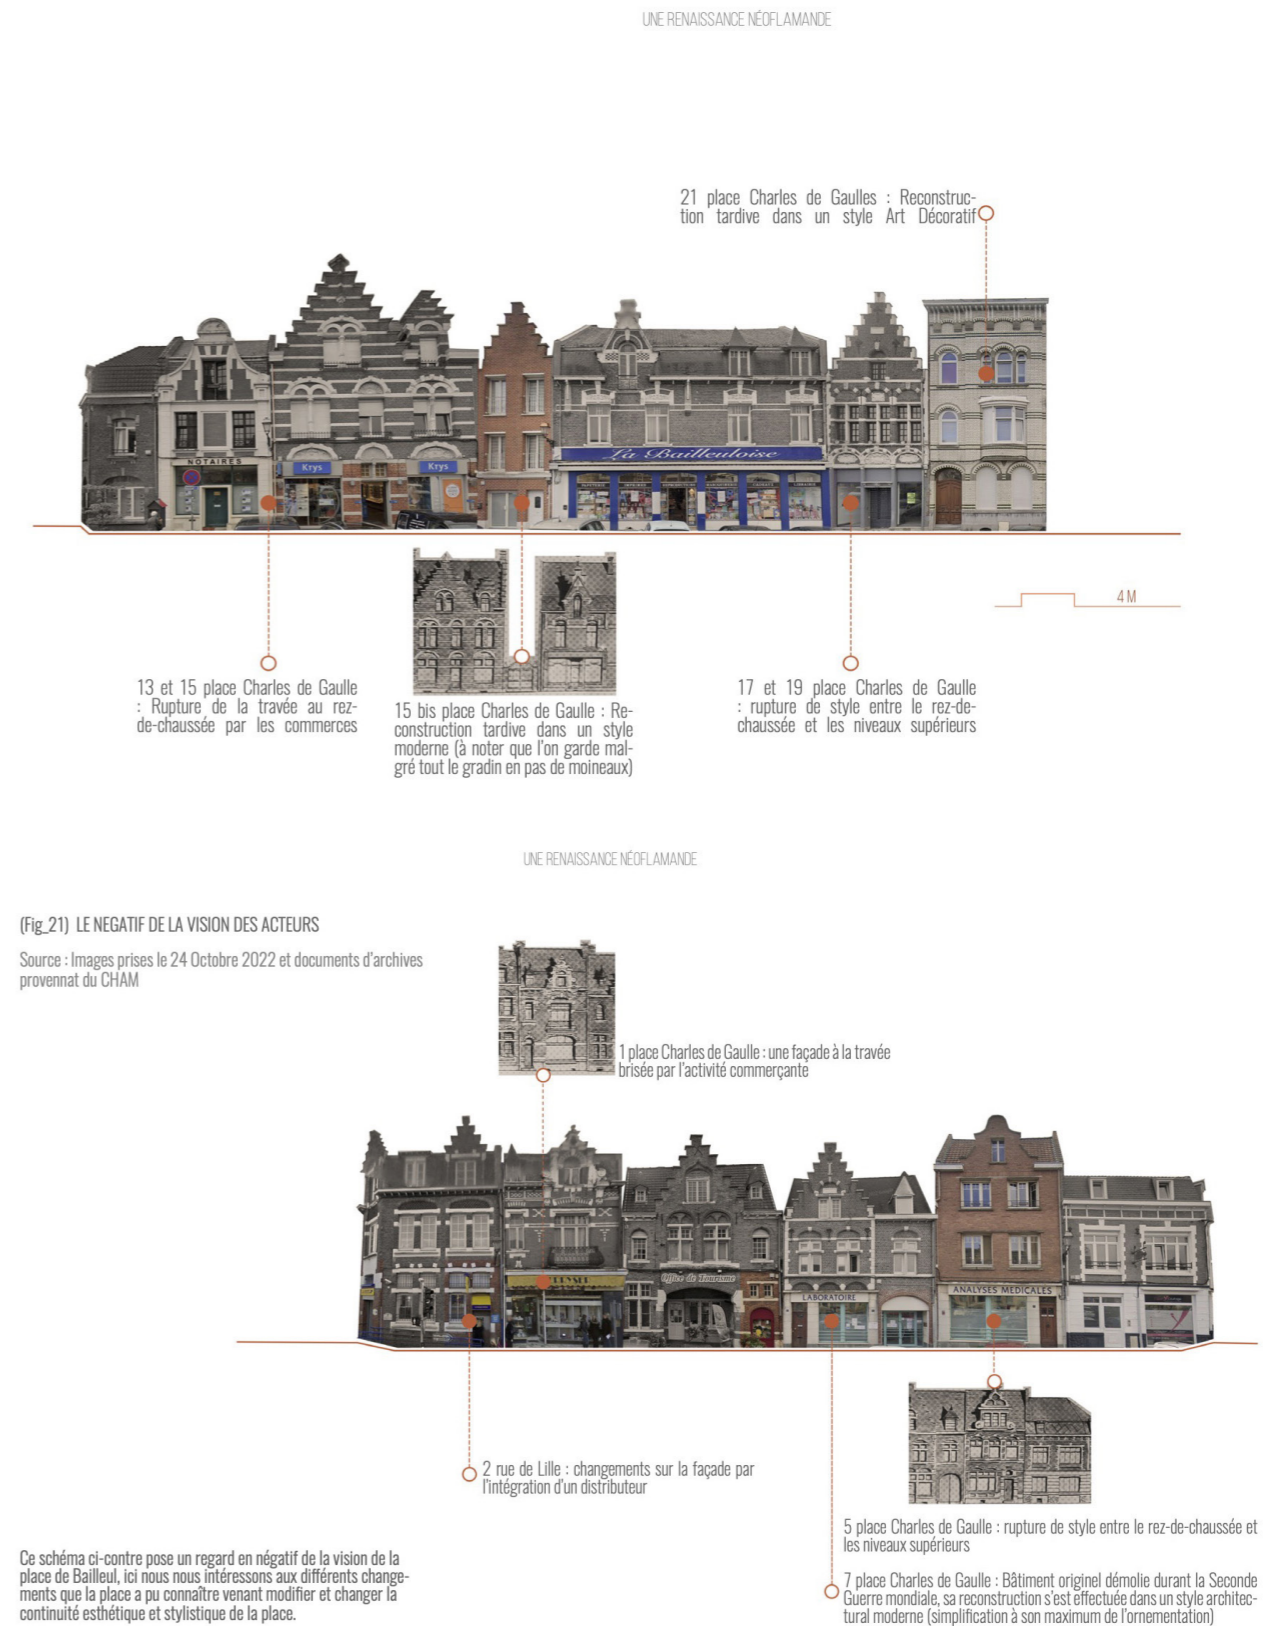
UNE RENAISSANCE NÉOFLAMANDE

21 place Charles de Gaulles : Reconstruction tardive dans un style Art Décoratif

NOTAIRES

Krys

Krys

La Bailleuloise

4 M

13 et 15 place Charles de Gaulle : Rupture de la travée au rez-de-chaussée par les commerces

15 bis place Charles de Gaulle : Reconstruction tardive dans un style moderne (à noter que l'on garde malgré tout le gradin en pas de moineaux)

17 et 19 place Charles de Gaulle : rupture de style entre le rez-de-chaussée et les niveaux supérieurs

UNE RENAISSANCE NÉOFLAMANDE

(Fig_21) LE NEGATIF DE LA VISION DES ACTEURS

Source : Images prises le 24 Octobre 2022 et documents d'archives provennat du CHAM

1 place Charles de Gaulle : une façade à la travée brisée par l'activité commerçante

Office de Tourisme

LABORATOIRE

ANALYSES MEDICALES

2 rue de Lille : changements sur la façade par l'intégration d'un distributeur

5 place Charles de Gaulle : rupture de style entre le rez-de-chaussée et les niveaux supérieurs

7 place Charles de Gaulle : Bâtiment originel démolie durant la Seconde Guerre mondiale, sa reconstruction s'est effectuée dans un style architectural moderne (simplification à son maximum de l'ornementation)

Ce schéma ci-contre pose un regard en négatif de la vision de la place de Bailleul, ici nous nous intéressons aux différents changements que la place a pu connaître venant modifier et changer la continuité esthétique et stylistique de la place.